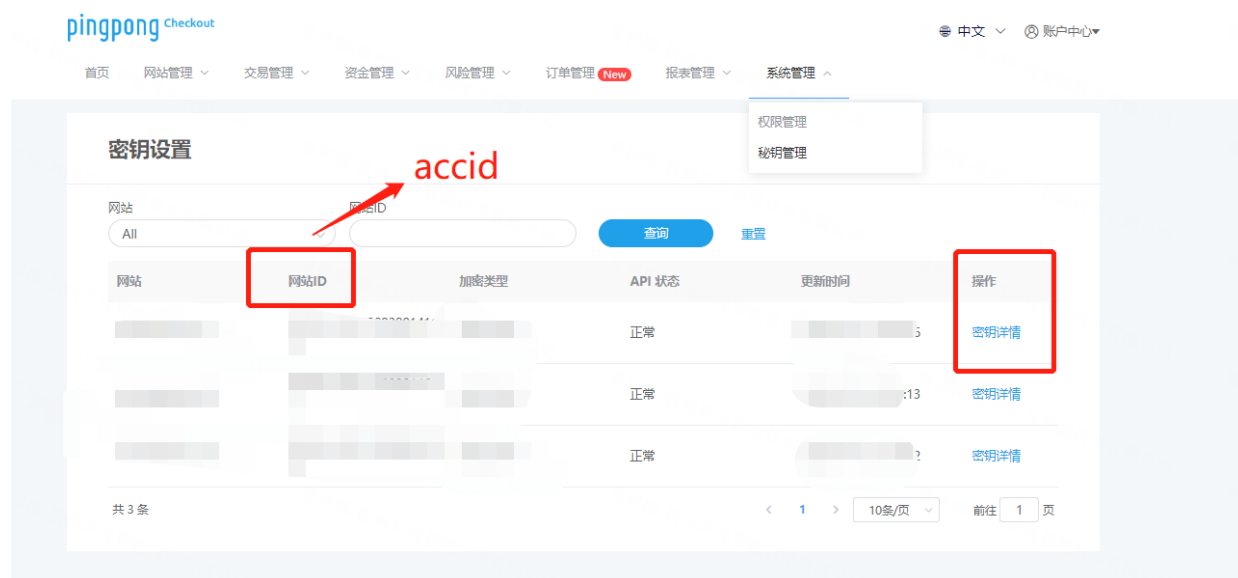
pingpong Checkout

中文 账户中心

首页 网站管理 交易管理 资金管理 风险管理 订单管理 New 报表管理 系统管理

权限管理
秘钥管理

密钥设置

accid

网站
All

网站ID

查询 重置

| 网站 | 网站ID | 加密类型 | API 状态 | 更新时间 | 操作 |
|---|---|---|---|---|---|
| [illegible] | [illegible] | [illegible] | 正常 | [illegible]5 | 密钥详情 |
| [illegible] | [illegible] | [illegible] | 正常 | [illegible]:13 | 密钥详情 |
| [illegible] | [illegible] | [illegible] | 正常 | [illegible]2 | 密钥详情 |

共 3 条

< 1 > 10条/页 前往 1 页